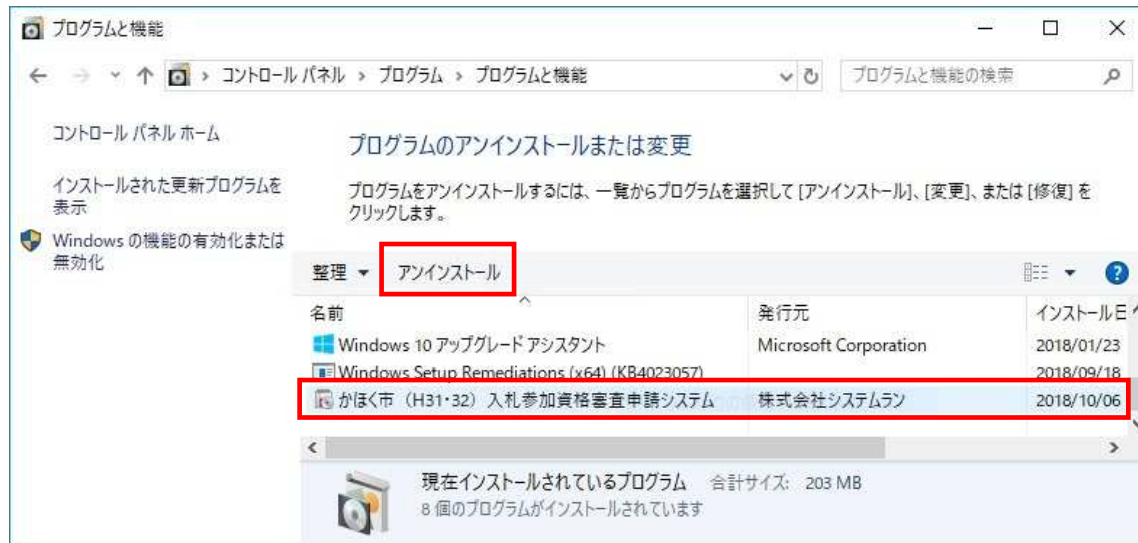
プログラムと機能

コントロール パネル > プログラム > プログラムと機能

プログラムと機能の検索

コントロール パネル ホーム

インストールされた更新プログラムを表示

Windows の機能の有効化または無効化

プログラムのアンインストールまたは変更

プログラムをアンインストールするには、一覧からプログラムを選択して [アンインストール]、[変更]、または [修復] をクリックします。

整理 ▾ アンインストール

| 名前 | 発行元 | インストール日 |
|---|---|---|
| Windows 10 アップグレード アシスタント | Microsoft Corporation | 2018/01/23 |
| Windows Setup Remediations (x64) (KB4023057) | | 2018/09/18 |
| かほく市（H31･32）入札参加資格審査申請システム | 株式会社システムラン | 2018/10/06 |

現在インストールされているプログラム 合計サイズ: 203 MB
8 個のプログラムがインストールされています